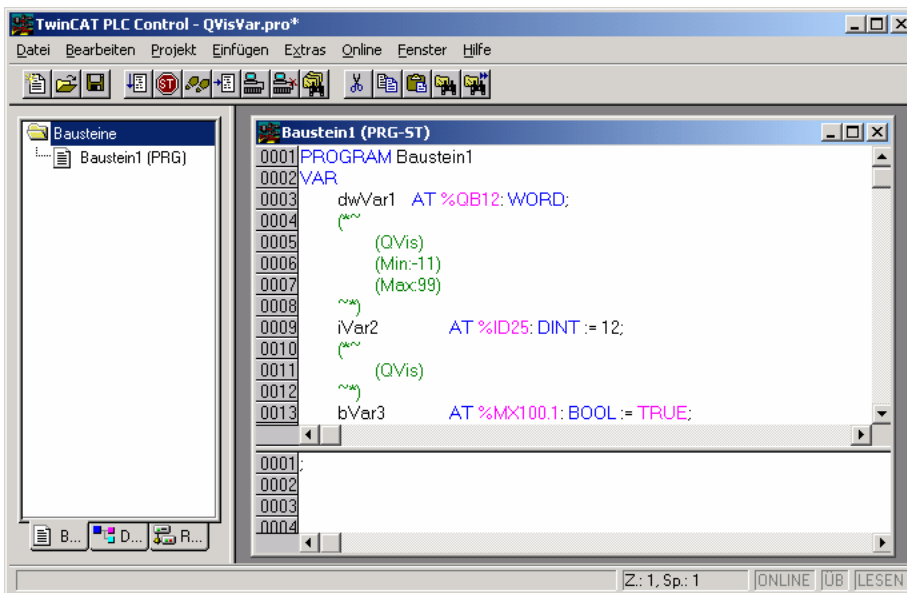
TwinCAT PLC Control - QVisVar.pro*

Datei Bearbeiten Projekt Einfügen Extras Online Fenster Hilfe

Bausteine
Baustein1 (PRG)

Baustein1 (PRG-ST)

0001 PROGRAM Baustein1
0002 VAR
0003 dwVar1 AT %QB12: WORD;
0004 (*~
0005 (QVis)
0006 (Min:-11)
0007 (Max:99)
0008 ~*)
0009 iVar2 AT %ID25: DINT := 12;
0010 (*~
0011 (QVis)
0012 ~*)
0013 bVar3 AT %MX100.1: BOOL := TRUE;

0001 ;
0002
0003
0004

B... D... R...

Z.: 1, Sp.: 1 ONLINE ÜB LESEN